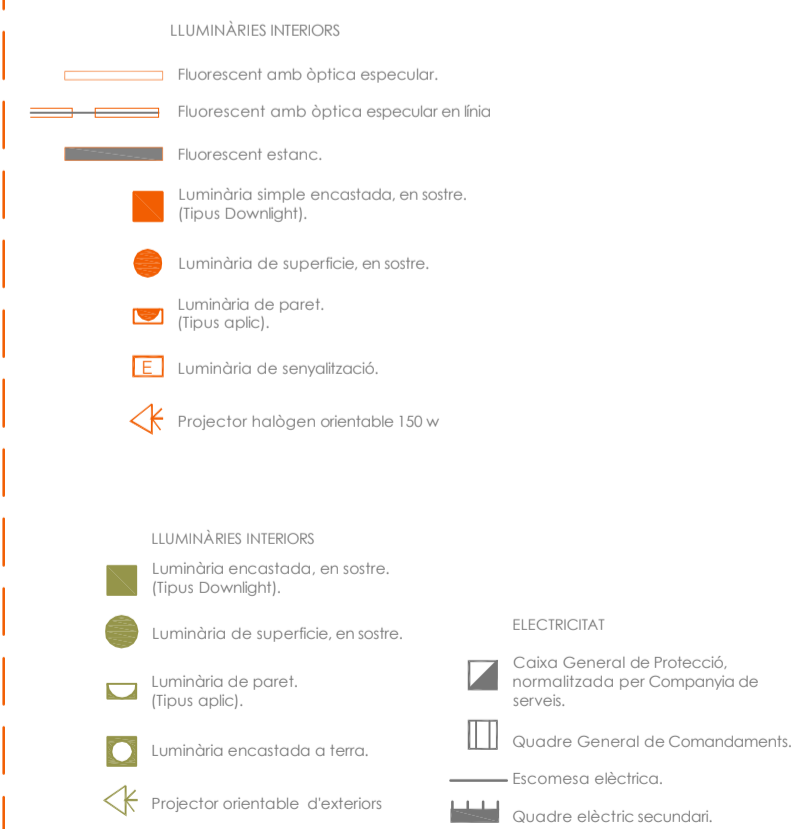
LLUMINÀRIES INTERIORS

Fluorescent amb òptica especular.

Fluorescent amb òptica especular en línia

Fluorescent estanc.

Lluminària simple encastada, en sostre. (Tipus Downlight).

Lluminària de superficie, en sostre.

Lluminària de paret. (Tipus aplic).

E Lluminària de senyalització.

Projector halògen orientable 150 w

LLUMINÀRIES INTERIORS

Lluminària encastada, en sostre. (Tipus Downlight).

Lluminària de superficie, en sostre.

Lluminària de paret. (Tipus aplic).

Lluminària encastada a terra.

Projector orientable d'exteriors

ELECTRICITAT

Caixa General de Protecció, normalitzada per Companyia de serveis.

Quadre General de Comandaments.

Escomesa elèctrica.

Quadre elèctric secundari.